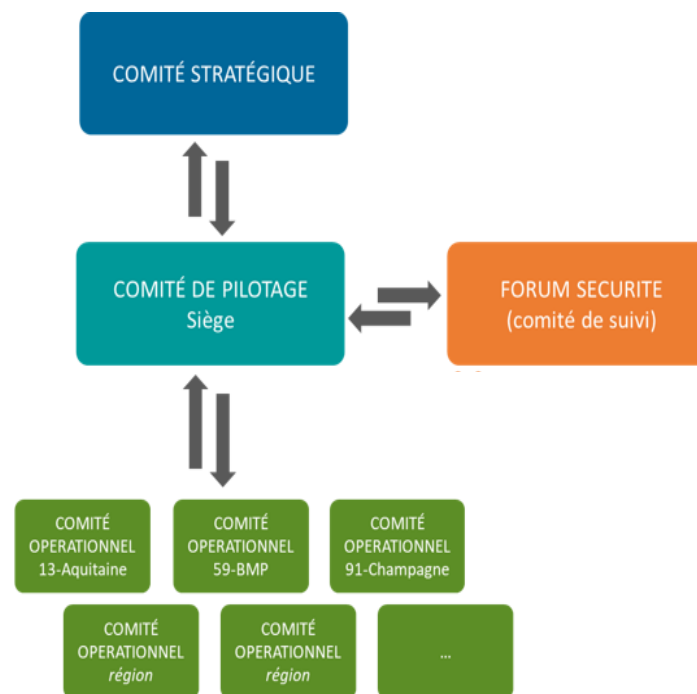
COMITÉ STRATÉGIQUE

COMITÉ DE PILOTAGE
Siège

FORUM SECURITE
(comité de suivi)

COMITÉ OPERATIONNEL 13-Aquitaine

COMITÉ OPERATIONNEL 59-BMP

COMITÉ OPERATIONNEL 91-Champagne

COMITÉ OPERATIONNEL *région*

COMITÉ OPERATIONNEL *région*

…